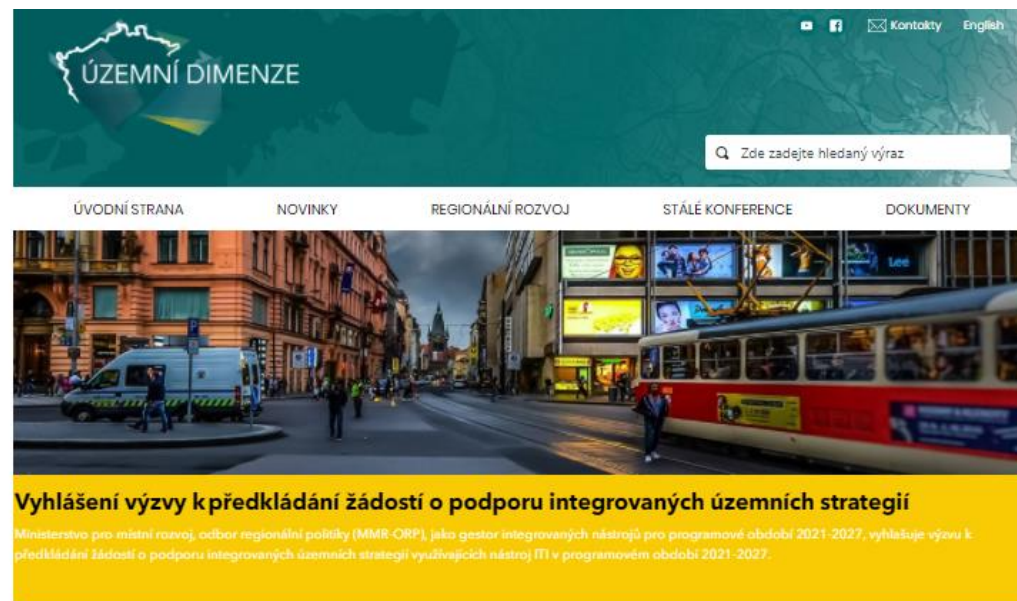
Kontakty English

ÚZEMNÍ DIMENZE

Zde zadejte hledaný výraz

ÚVODNÍ STRANA NOVINKY REGIONÁLNÍ ROZVOJ STÁLÉ KONFERENCE DOKUMENTY

Lee

Vyhlášení výzvy k předkládání žádostí o podporu integrovaných územních strategií

Ministerstvo pro místní rozvoj, odbor regionální politiky (MMR-ORP), jako gestor integrovaných nástrojů pro programové období 2021-2027, vyhlašuje výzvu k předkládání žádostí o podporu integrovaných územních strategií využívajících nástroj ITI v programovém období 2021-2027.